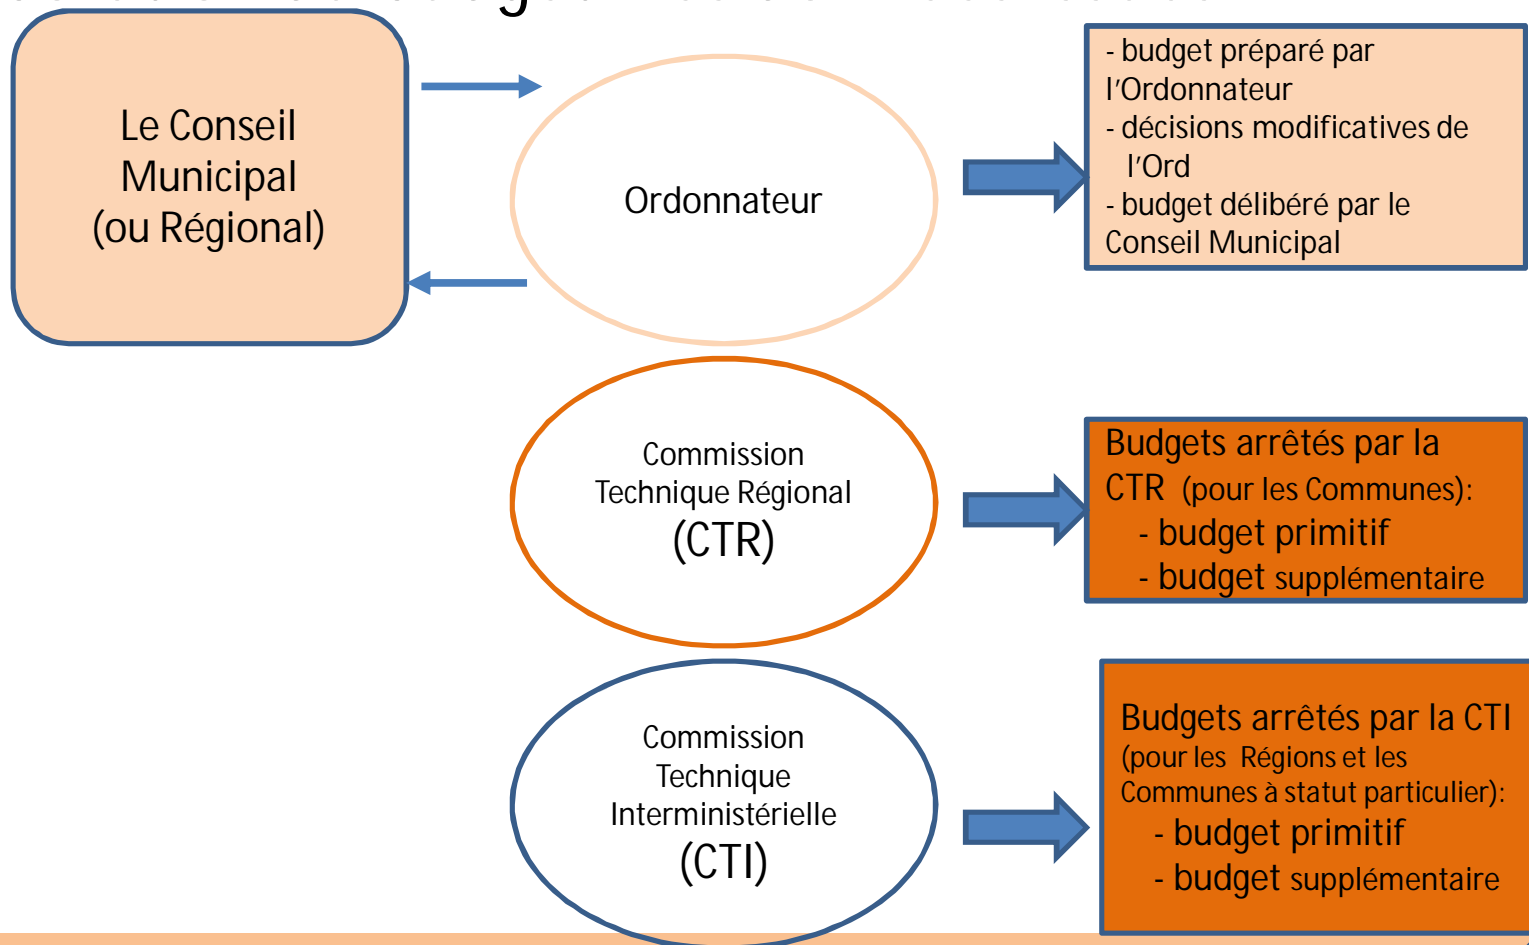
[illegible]

Le Conseil Municipal (ou Régional)

Ordonnateur

- budget préparé par l'Ordonnateur
- décisions modificatives de l'Ord
- budget délibéré par le Conseil Municipal

Commission Technique Régional (CTR)

Budgets arrêtés par la CTR (pour les Communes):
- budget primitif
- budget supplémentaire

Commission Technique Interministérielle (CTI)

Budgets arrêtés par la CTI (pour les Régions et les Communes à statut particulier):
- budget primitif
- budget supplémentaire